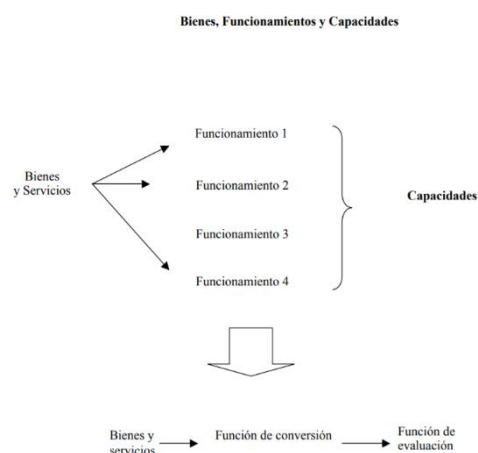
Bienes, Funcionamientos y Capacidades

Bienes y Servicios

Funcionamiento 1

Funcionamiento 2

Funcionamiento 3

Funcionamiento 4

Capacidades

Bienes y servicios

Función de conversión

Función de evaluación